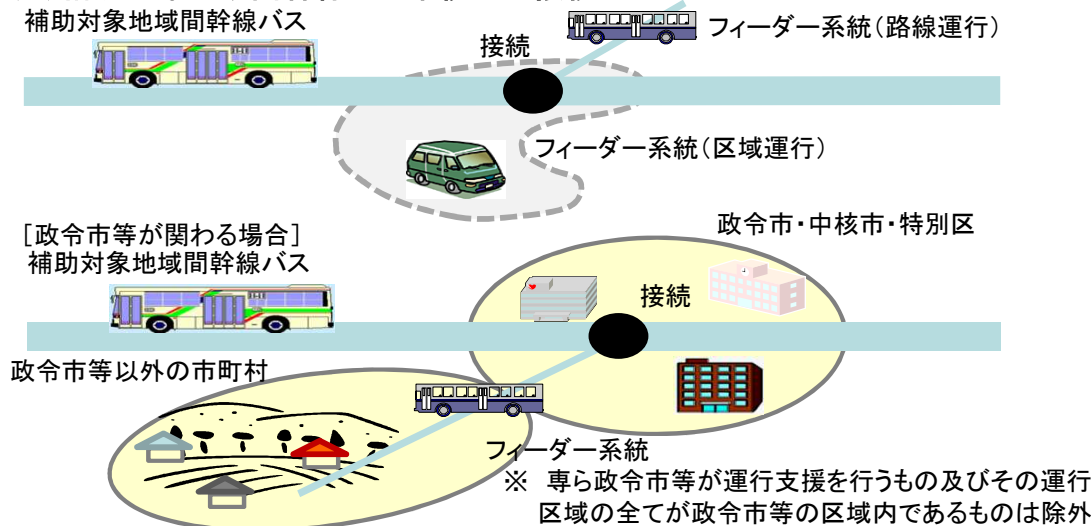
補助対象地域間幹線バス

フィーダー系統（路線運行）

接続

フィーダー系統（区域運行）

［政令市等が関わる場合］
補助対象地域間幹線バス

政令市・中核市・特別区

接続

政令市等以外の市町村

フィーダー系統

※ 専ら政令市等が運行支援を行うもの及びその運行区域の全てが政令市等の区域内であるものは除外